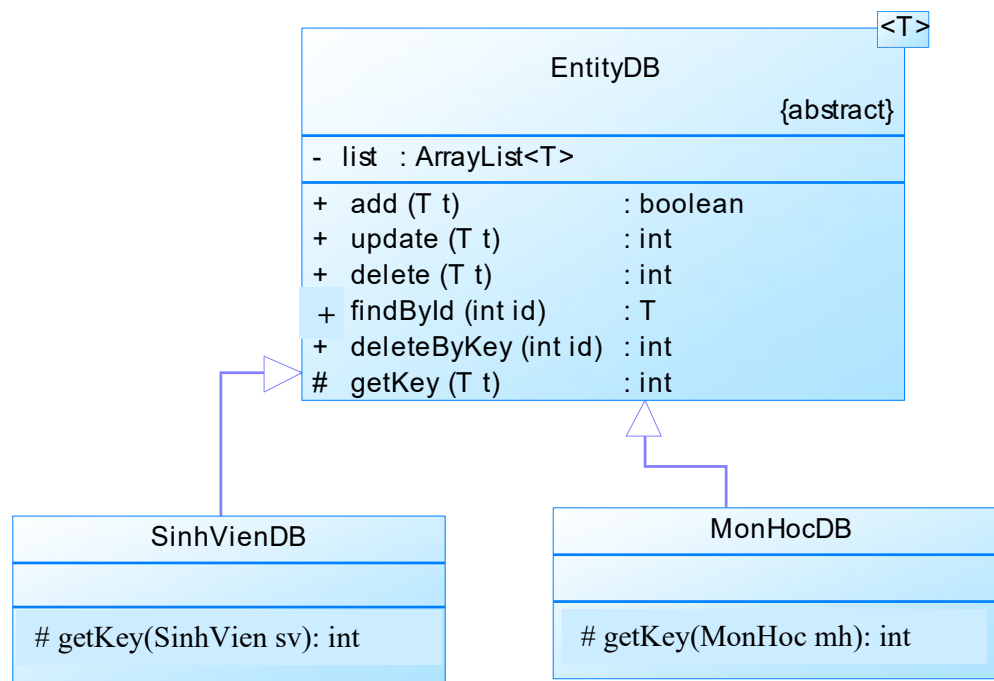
<T>

EntityDB

{abstract}

- list : ArrayList<T>

+ add (T t) : boolean
+ update (T t) : int
+ delete (T t) : int
+ findById (int id) : T
+ deleteByKey (int id) : int
# getKey (T t) : int

SinhVienDB

# getKey(SinhVien sv): int

MonHocDB

# getKey(MonHoc mh): int